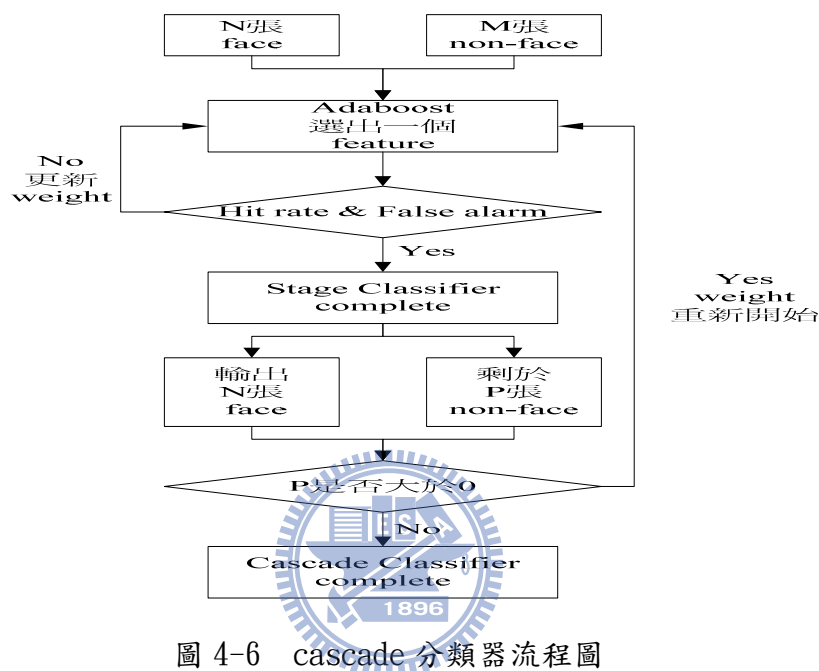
N張
face

M張
non-face

Adaboost
選出一個
feature

No
更新
weight

Hit rate & False alarm

Yes

Stage Classifier
complete

Yes
weight
重新開始

輸出
N張
face

剩於
P張
non-face

P是否大於0

No

Cascade Classifier
complete

1896

圖 4-6 cascade 分類器流程圖